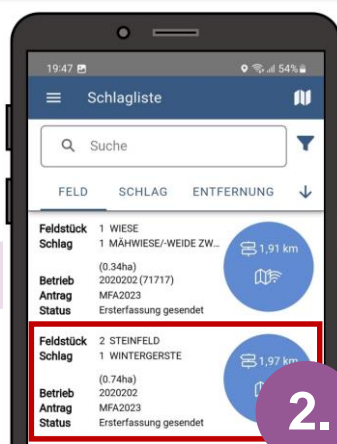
19:47

54%

Schlagliste

Suche

FELD

SCHLAG

ENTFERNUNG

Feldstück 1 WIESE
Schlag 1 MÄHWIESE/-WEIDE ZW...
(0.34ha)
Betrieb 2020202 (71717)
Antrag MFA2023
Status Ersterfassung gesendet

1,91 km

Feldstück 2 STEINFELD
Schlag 1 WINTERGERSTE
(0.74ha)
Betrieb 2020202
Antrag MFA2023
Status Ersterfassung gesendet

1,97 km

2.